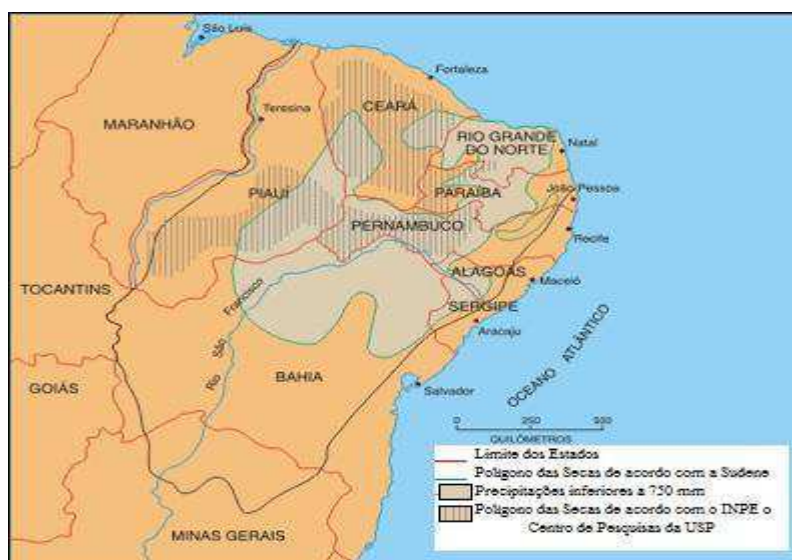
São Luís

Fortaleza

Teresina

MARANHÃO

CEARÁ

RIO GRANDE DO NORTE

Natal

PIAUÍ

PARAÍBA

João Pessoa

PERNAMBUCO

Recife

ALAGOAS

Maceió

TOCANTINS

Rio São Francisco

SERGIPE

Aracaju

OCEANO ATLÂNTICO

GOIÁS

BAHIA

Salvador

0 250 500

QUILÔMETROS

MINAS GERAIS

Limite dos Estados

Polígono das Secas de acordo com a Sudene

Precipitações inferiores a 750 mm

Polígono das Secas de acordo com o INPE e Centro de Pesquisas da USP